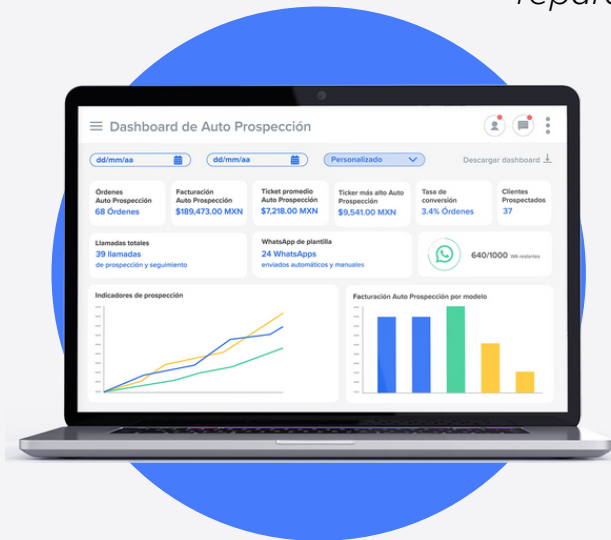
repar

Dashboard de Auto Prospección

dd/mm/aa
dd/mm/aa
Personalizado
Descargar dashboard

Órdenes Auto Prospección
68 Órdenes

Facturación Auto Prospección
$189,473.00 MXN

Ticket promedio Auto Prospección
$7,218.00 MXN

Ticket más alto Auto Prospección
$9,541.00 MXN

Tasa de conversión
3.4% Órdenes

Clientes Prospectados
37

Llamadas totales
39 llamadas
de prospección y seguimiento

WhatsApp de plantilla
24 WhatsApps
enviados automáticos y manuales

640/1000 WA restantes

Indicadores de prospección

Facturación Auto Prospección por modelo